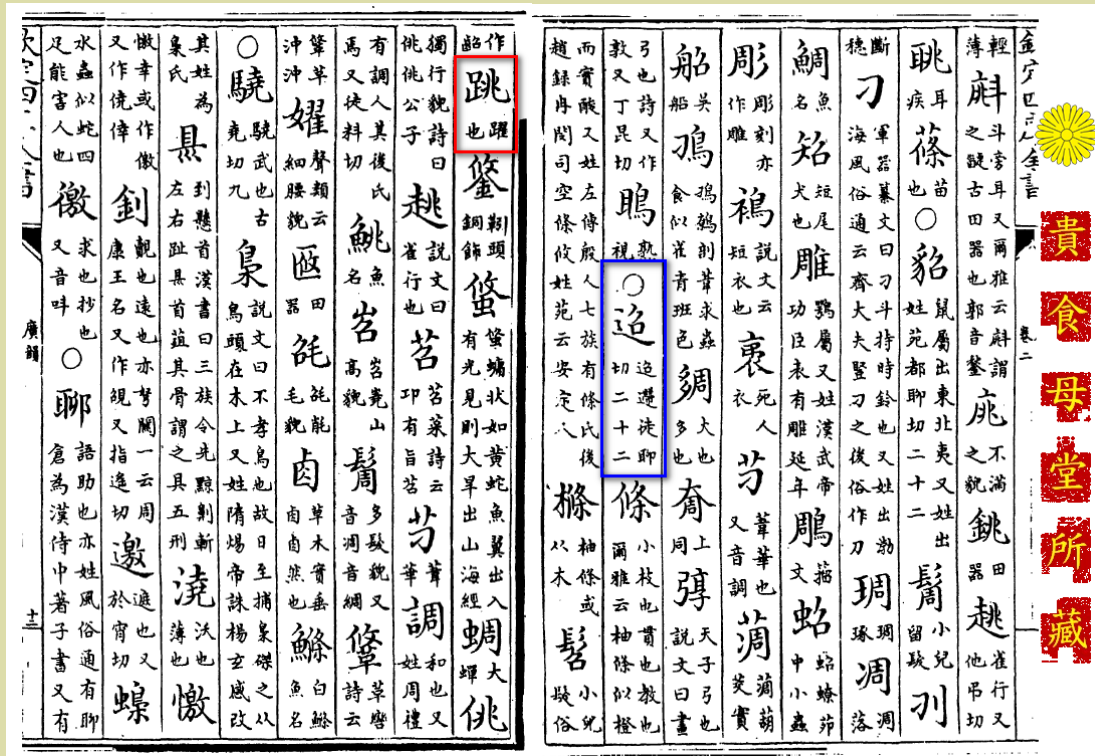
作齠 跳 躍也 鋚 䪞頭銅飾 蜪 蜪蟲狀如黃蛇魚翼出入有光見則大旱出山海經 蜩 大蜩 佻 獨行貌詩曰佻佻公子 趒 說文曰雀行也 苕 苕菜詩云卬有旨苕 芀 葦華 調 和也又姓周禮有調人其後氏焉又徒料切 鮡 魚名 岧 岧嶤山高貌 髫 多髮貌又音凋音綢 鋚 轡革詩云鞗革 沖沖 嬥 聲類云細腰貌 㔒 田器 毹 毹毹毛貌 卣 草木實垂卣卣然也 鰷 白鰷魚名 ○驍 驍武也古堯切九 梟 說文曰不孝鳥也故日至捕梟磔之从鳥頭在木上又姓隋煬帝誅楊玄感改其姓為 梟 到懸首漢書曰三族令先黥劓斬左右趾梟首葅其骨謂之具五刑 澆 沃也薄也 憿 憿幸或作儌又作僥倖 剸 䖂也遠也亦誓閑一云周康王名又作覞又指逸切 邀 遮也又於宵切 螵 水蟲似蛇四足能害人也 徼 求也抄也又音呌 ○ 聊 語助也亦姓風俗通有聊倉為漢侍中著子書又有

金宋四聲全書 卷二
輕 斛 斗斛耳又爾雅云斛謂之鍫古田器也郭音鍫 庣 不滿之貌 銚 田器 趒 雀行又他吊切 眺 耳疾 蓧 苗也 ○貂 鼠屬出東北夷又姓出姓苑都聊切二十二 鬝 小兒留髮 刁 軍器纂文曰刀斗持時鈴也又姓出渤海風俗通云齊大夫豎刀之後俗作刀 琱 琱琢 凋 凋落 斷 鯛 魚名 鉊 短尾犬也 雕 鷲屬又姓漢武帝功臣表有雕延年 鵰 鵰同 蛁 蛁蟟蜩中小蟲 彫 彫刻亦作雕 裯 說文云短衣也 褱 衣死人 芀 葦華也又音調 蔫 蔫蒴莢實 船 吳船 鳭 鳭鷯剖葦求蟲食似雀青班色 鯛 大也多也 㒒 上同 彇 天子弓也說文曰畫弓也詩又作敦又丁昆切 鵰 鷻 ○迢 迢遞徒聊切二十二 條 小枝也貫也教也爾雅云柚條似橙而實酢又姓左傳殷人七族有條氏後趙錄冉閔司空條攸姓苑云安定人 樤 柚條或从木 髫 小兒髮俗

廣韻 十三

貴食母堂所藏